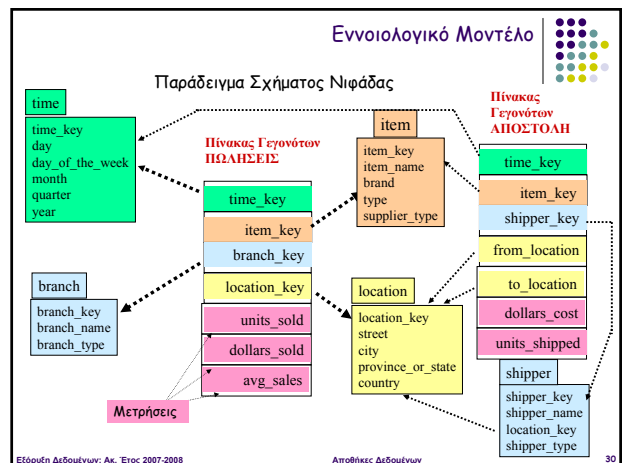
Εννοιολογικό Μοντέλο

Παράδειγμα Σχήματος Νιφάδας

time

time_key
day
day_of_the_week
month
quarter
year

Πίνακας Γεγονότων ΠΩΛΗΣΕΙΣ

time_key
item_key
branch_key
location_key
units_sold
dollars_sold
avg_sales

item

item_key
item_name
brand
type
supplier_type

Πίνακας Γεγονότων ΑΠΟΣΤΟΛΗ

time_key
item_key
shipper_key
from_location
to_location
dollars_cost
units_shipped

branch

branch_key
branch_name
branch_type

location

location_key
street
city
province_or_state
country

shipper

shipper_key
shipper_name
location_key
shipper_type

Μετρήσεις

Εξόρυξη Δεδομένων: Ακ. Έτος 2007-2008

Αποθήκες Δεδομένων

30